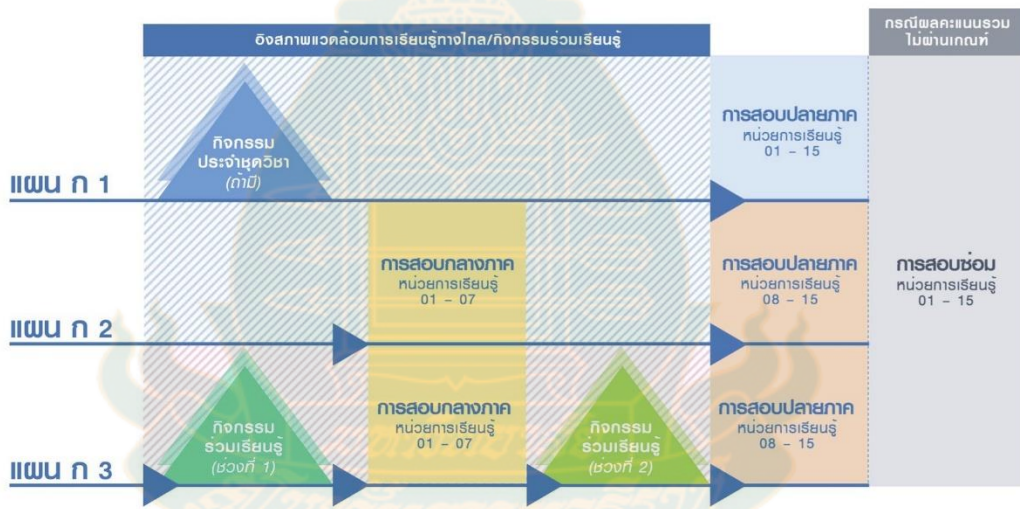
อิงสภาพแวดล้อมการเรียนรู้ทางไกล/กิจกรรมร่วมเรียนรู้

กรณีผลคะแนนรวมไม่ผ่านเกณฑ์

กิจกรรมประจำชุดวิชา (ถ้ามี)

การสอบปลายภาค หน่วยการเรียนรู้ 01 - 15

แผน ก 1

การสอบกลางภาค หน่วยการเรียนรู้ 01 - 07

การสอบปลายภาค หน่วยการเรียนรู้ 08 - 15

การสอบซ่อม หน่วยการเรียนรู้ 01 - 15

แผน ก 2

กิจกรรมร่วมเรียนรู้ (ช่วงที่ 1)

การสอบกลางภาค หน่วยการเรียนรู้ 01 - 07

กิจกรรมร่วมเรียนรู้ (ช่วงที่ 2)

การสอบปลายภาค หน่วยการเรียนรู้ 08 - 15

แผน ก 3